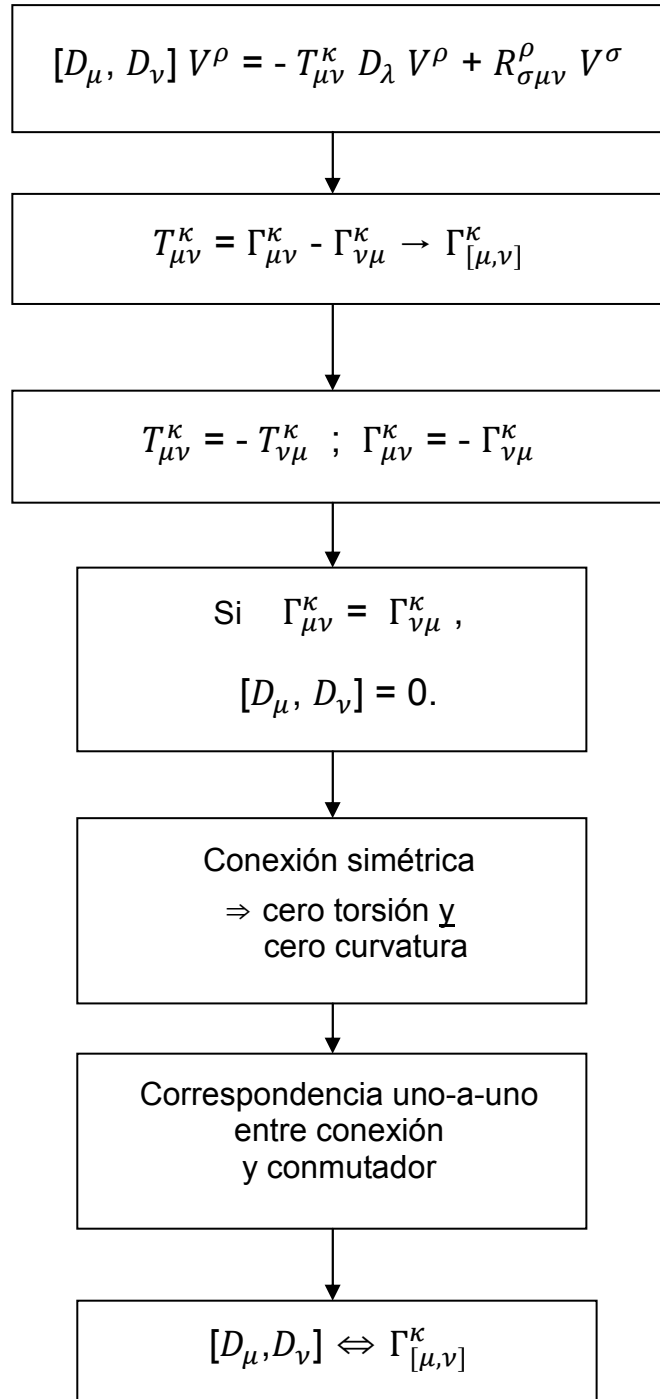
$[D_\mu, D_\nu]\, V^\rho = -\, T^\kappa_{\mu\nu}\, D_\lambda\, V^\rho + R^\rho_{\sigma\mu\nu}\, V^\sigma$

$T^\kappa_{\mu\nu} = \Gamma^\kappa_{\mu\nu} - \Gamma^\kappa_{\nu\mu} \rightarrow \Gamma^\kappa_{[\mu,\nu]}$

$T^\kappa_{\mu\nu} = -\, T^\kappa_{\nu\mu}$ ; $\Gamma^\kappa_{\mu\nu} = -\, \Gamma^\kappa_{\nu\mu}$

Si $\Gamma^\kappa_{\mu\nu} = \Gamma^\kappa_{\nu\mu}$ ,

$[D_\mu, D_\nu] = 0$.

Conexión simétrica
$\Rightarrow$ cero torsión y
cero curvatura

Correspondencia uno-a-uno entre conexión y conmutador

$[D_\mu, D_\nu] \Leftrightarrow \Gamma^\kappa_{[\mu,\nu]}$